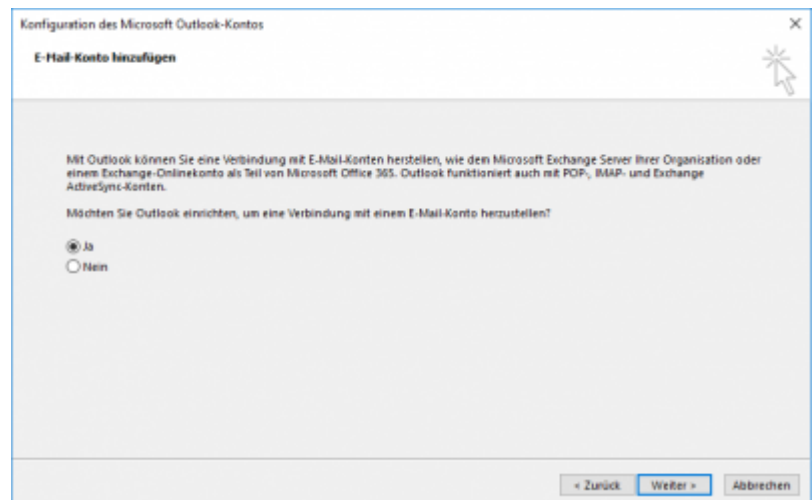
Konfiguration des Microsoft Outlook-Kontos

×

E-Mail-Konto hinzufügen

Mit Outlook können Sie eine Verbindung mit E-Mail-Konten herstellen, wie dem Microsoft Exchange Server Ihrer Organisation oder einem Exchange-Onlinekonto als Teil von Microsoft Office 365. Outlook funktioniert auch mit POP-, IMAP- und Exchange ActiveSync-Konten.

Möchten Sie Outlook einrichten, um eine Verbindung mit einem E-Mail-Konto herzustellen?

Ja

Nein

< Zurück

Weiter >

Abbrechen